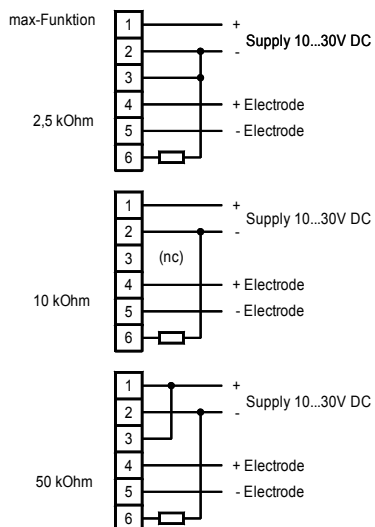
max-Funktion

1
2
3
4
5
6

+
Supply 10...30V DC
-

+ Electrode
- Electrode

2,5 kOhm

1
2
3
4
5
6

+
Supply 10...30V DC
-

(nc)

+ Electrode
- Electrode

10 kOhm

1
2
3
4
5
6

+
Supply 10...30V DC
-

+ Electrode
- Electrode

50 kOhm